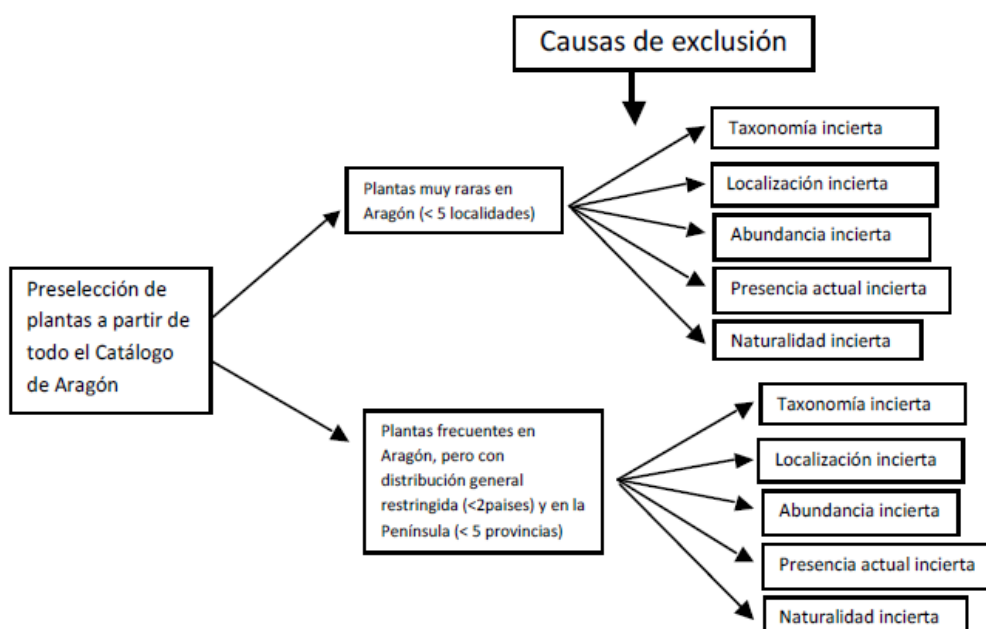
Causas de exclusión

Preselección de plantas a partir de todo el Catálogo de Aragón

Plantas muy raras en Aragón (< 5 localidades)

Taxonomía incierta

Localización incierta

Abundancia incierta

Presencia actual incierta

Naturalidad incierta

Plantas frecuentes en Aragón, pero con distribución general restringida (<2paises) y en la Península (< 5 provincias)

Taxonomía incierta

Localización incierta

Abundancia incierta

Presencia actual incierta

Naturalidad incierta